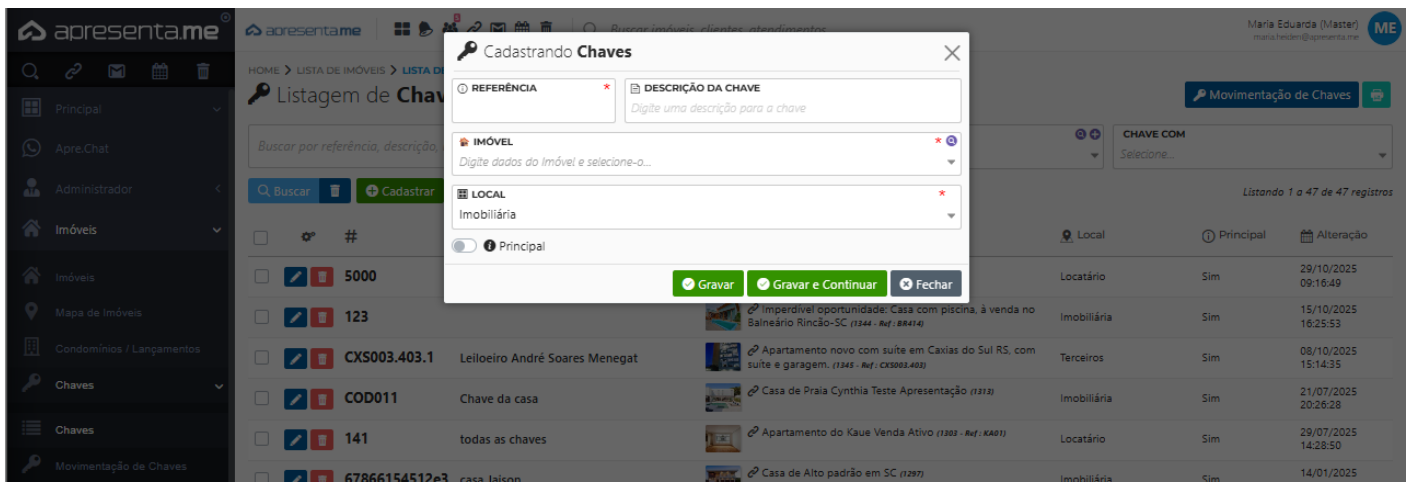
apresenta.me

Principal
Apre.Chat
Administrador
Imóveis
Imóveis
Mapa de Imóveis
Condomínios / Lançamentos
Chaves
Chaves
Movimentação de Chaves

apresenta.me
Buscar imóveis, clientes, atendimentos
Maria Eduarda (Master)
maria.heidein@apresenta.me
ME

HOME > LISTA DE IMÓVEIS > LISTA D
Listagem de Chav

Movimentação de Chaves

Buscar por referência, descrição,
CHAVE COM
Selecione...

Buscar
Cadastrar
Listando 1 a 47 de 47 registros

Cadastrando Chaves

REFERÊNCIA *
DESCRIÇÃO DA CHAVE
Digite uma descrição para a chave
IMÓVEL *
Digite dados do Imóvel e selecione-o...
LOCAL *
Imobiliária
Principal
Gravar
Gravar e Continuar
Fechar

| | # | | | Local | Principal | Alteração |
|---|---|---|---|---|---|---|
| | 5000 | | | Locatário | Sim | 29/10/2025 09:16:49 |
| | 123 | | Imperdível oportunidade: Casa com piscina, à venda no Balneário Rincão-SC (1344 - Ref: BR414) | Imobiliária | Sim | 15/10/2025 16:25:53 |
| | CXS003.403.1 | Leiloeiro André Soares Menegat | Apartamento novo com suíte em Caxias do Sul RS, com suíte e garagem. (1345 - Ref: CXS003.403) | Terceiros | Sim | 08/10/2025 15:14:35 |
| | COD011 | Chave da casa | Casa de Praia Cynthia Teste Apresentação (1313) | Imobiliária | Sim | 21/07/2025 20:26:28 |
| | 141 | todas as chaves | Apartamento do Kaue Venda Ativo (1303 - Ref: KA01) | Locatário | Sim | 29/07/2025 14:28:50 |
| | 67866154512e3 | casa Jaison | Casa de Alto padrão em SC (1297) | Imobiliária | Sim | 14/01/2025 |